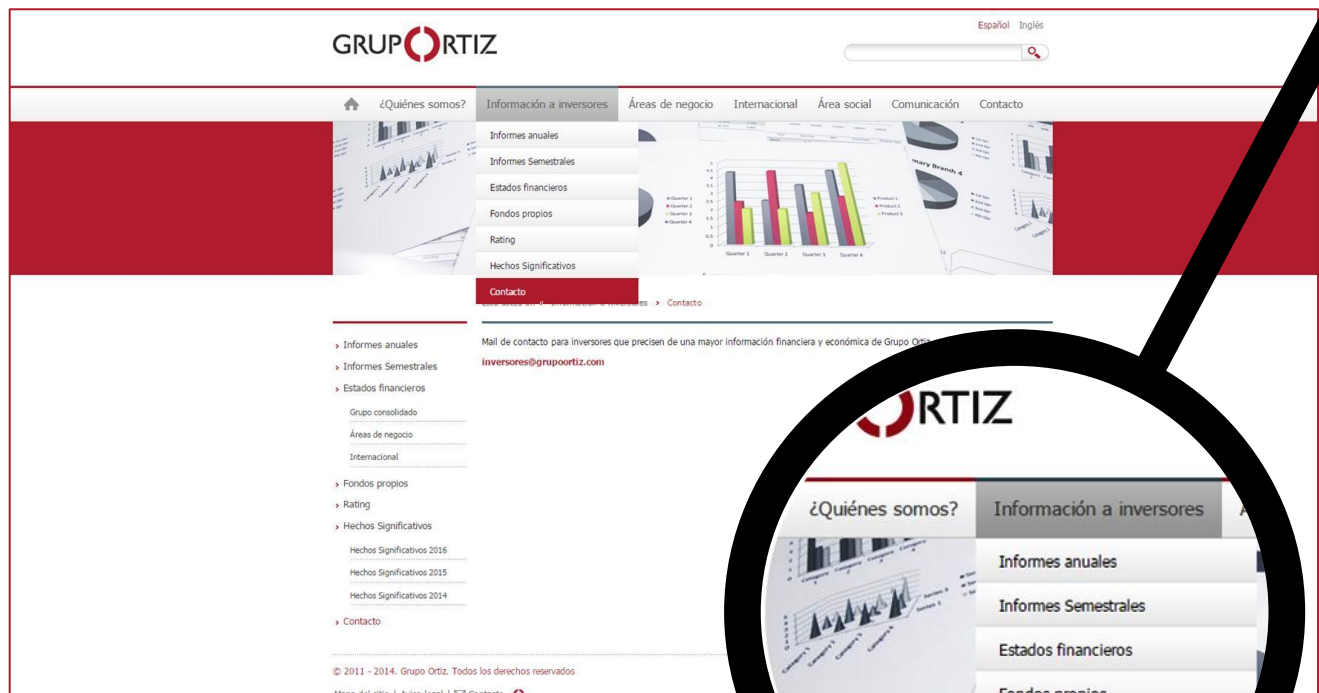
GRUP ORTIZ

Español Inglés

¿Quiénes somos? Información a inversores Áreas de negocio Internacional Área social Comunicación Contacto

Informes anuales
Informes Semestrales
Estados financieros
Fondos propios
Rating
Hechos Significativos
Contacto

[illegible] Información a inversores > Contacto

› Informes anuales
› Informes Semestrales
› Estados financieros
Grupo consolidado
Áreas de negocio
Internacional
› Fondos propios
› Rating
› Hechos Significativos
Hechos Significativos 2016
Hechos Significativos 2015
Hechos Significativos 2014
› Contacto

Mail de contacto para inversores que precisen de una mayor información financiera y económica de Grupo Orti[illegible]

inversores@grupoortiz.com

© 2011 - 2014. Grupo Ortiz. Todos los derechos reservados

Mapa del sitio | Aviso legal | Contacto

RTIZ

¿Quiénes somos? Información a inversores

Informes anuales
Informes Semestrales
Estados financieros
Fondos propios